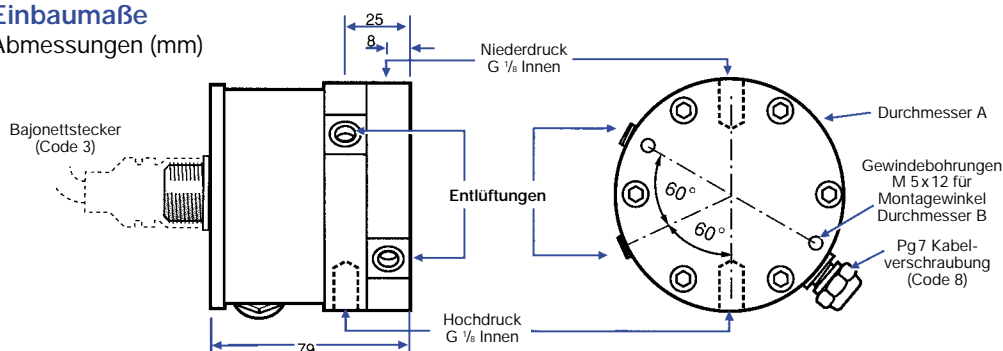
Einbaumaße
Abmessungen (mm)

25
8
Niederdruck
G $\frac{1}{8}$ Innen

Durchmesser A

Bajonettstecker
(Code 3)

Entlüftungen

60°
60°

Gewindebohrungen
M 5 x 12 für
Montagewinkel
Durchmesser B

Pg7 Kabelverschraubung
(Code 8)

Hochdruck
G $\frac{1}{8}$ Innen

79